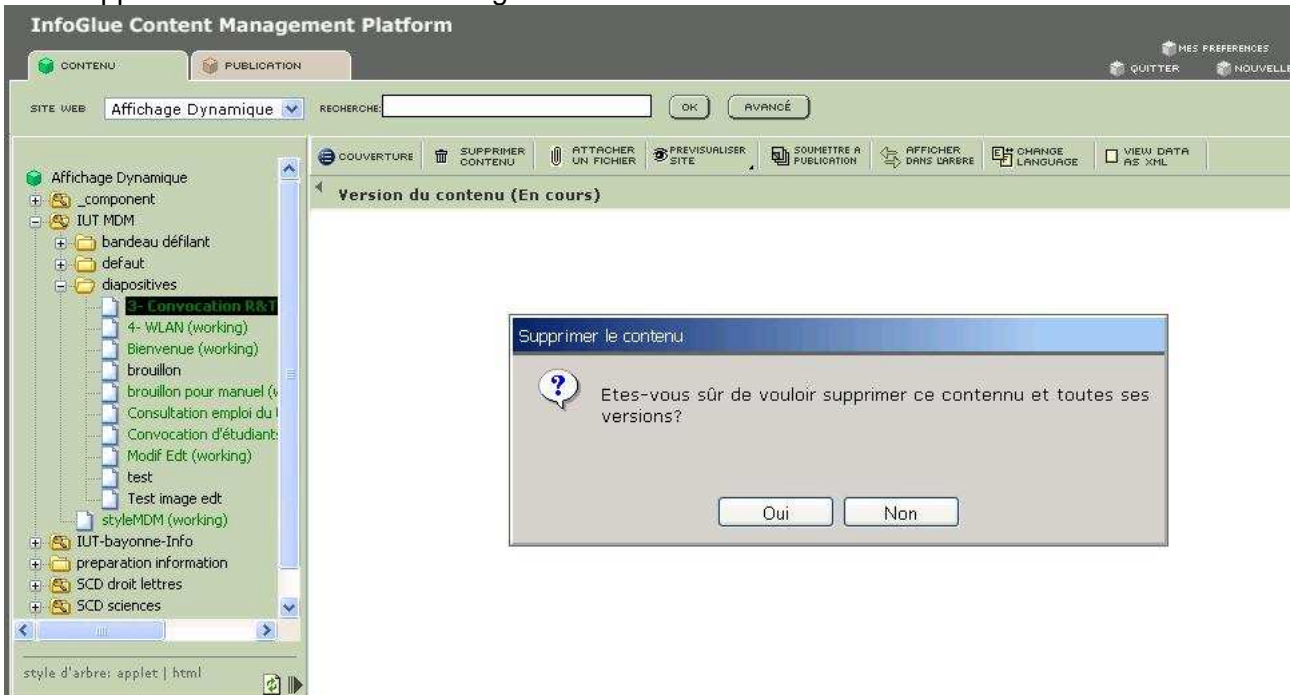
InfoGlue Content Management Platform

CONTENU
PUBLICATION

MES PREFERENCES
QUITTER
NOUVELLE

SITE WEB
Affichage Dynamique
RECHERCHE:
OK
AVANCÉ

COUVERTURE
SUPPRIMER CONTENU
ATTACHER UN FICHIER
PREVISUALISER SITE
SOUMETTRE A PUBLICATION
AFFICHER DANS L'ARBRE
CHANGE LANGUAGE
VIEW DATA AS XML

Version du contenu (En cours)

Affichage Dynamique
_component
IUT MDM
bandeau défilant
defaut
diapositives
3- Convocation R&T
4- WLAN (working)
Bienvenue (working)
brouillon
brouillon pour manuel (
Consultation emploi du
Convocation d'étudiants
Modif Edt (working)
test
Test image edt
styleMDM (working)
IUT-bayonne-Info
preparation information
SCD droit lettres
SCD sciences

style d'arbre: applet | html

Supprimer le contenu

Etes-vous sûr de vouloir supprimer ce contenu et toutes ses versions?

Oui
Non